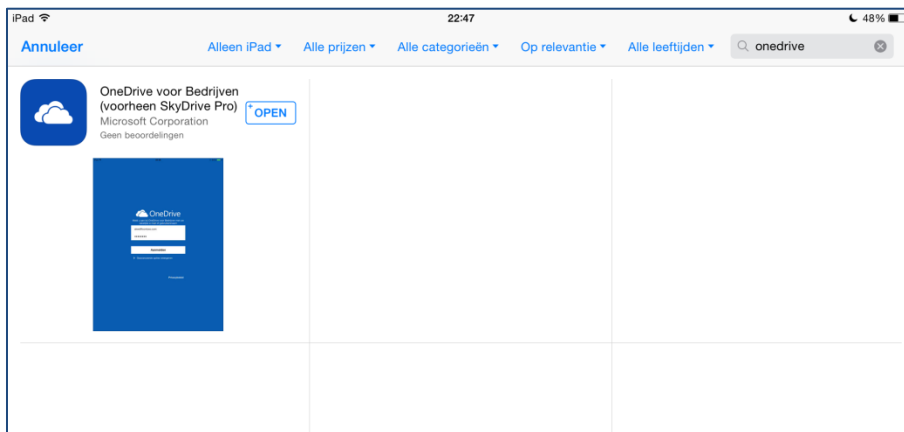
iPad
22:47
48%

Annuleer
Alleen iPad ▾
Alle prijzen ▾
Alle categorieën ▾
Op relevantie ▾
Alle leeftijden ▾
onedrive

OneDrive voor Bedrijven (voorheen SkyDrive Pro)
Microsoft Corporation
Geen beoordelingen
OPEN

OneDrive
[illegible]